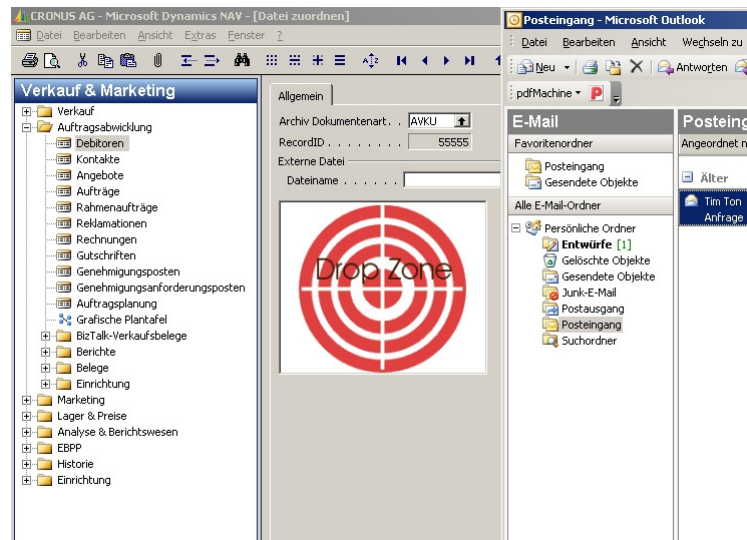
CRONUS AG - Microsoft Dynamics NAV - [Datei zuordnen]
Datei Bearbeiten Ansicht Extras Fenster ?

Verkauf & Marketing
Verkauf
Auftragsabwicklung
Debitoren
Kontakte
Angebote
Aufträge
Rahmenaufträge
Reklamationen
Rechnungen
Gutschriften
Genehmigungsposten
Genehmigungsanforderungsposten
Auftragsplanung
Grafische Plantafel
BizTalk-Verkaufsbelege
Berichte
Belege
Einrichtung
Marketing
Lager & Preise
Analyse & Berichtswesen
EBPP
Historie
Einrichtung

Allgemein
Archiv Dokumentenart. . AVKU
RecordID . . . . . . . . 55555
Externe Datei
Dateiname . . . . . .

Drop Zone

Posteingang - Microsoft Outlook
Datei Bearbeiten Ansicht Wechseln zu
Neu Antworten
pdfMachine

E-Mail
Favoritenordner
Posteingang
Gesendete Objekte
Alle E-Mail-Ordner
Persönliche Ordner
Entwürfe [1]
Gelöschte Objekte
Gesendete Objekte
Junk-E-Mail
Postausgang
Posteingang
Suchordner

Posteing
Angeordnet n
Älter
Tim Ton
Anfrage